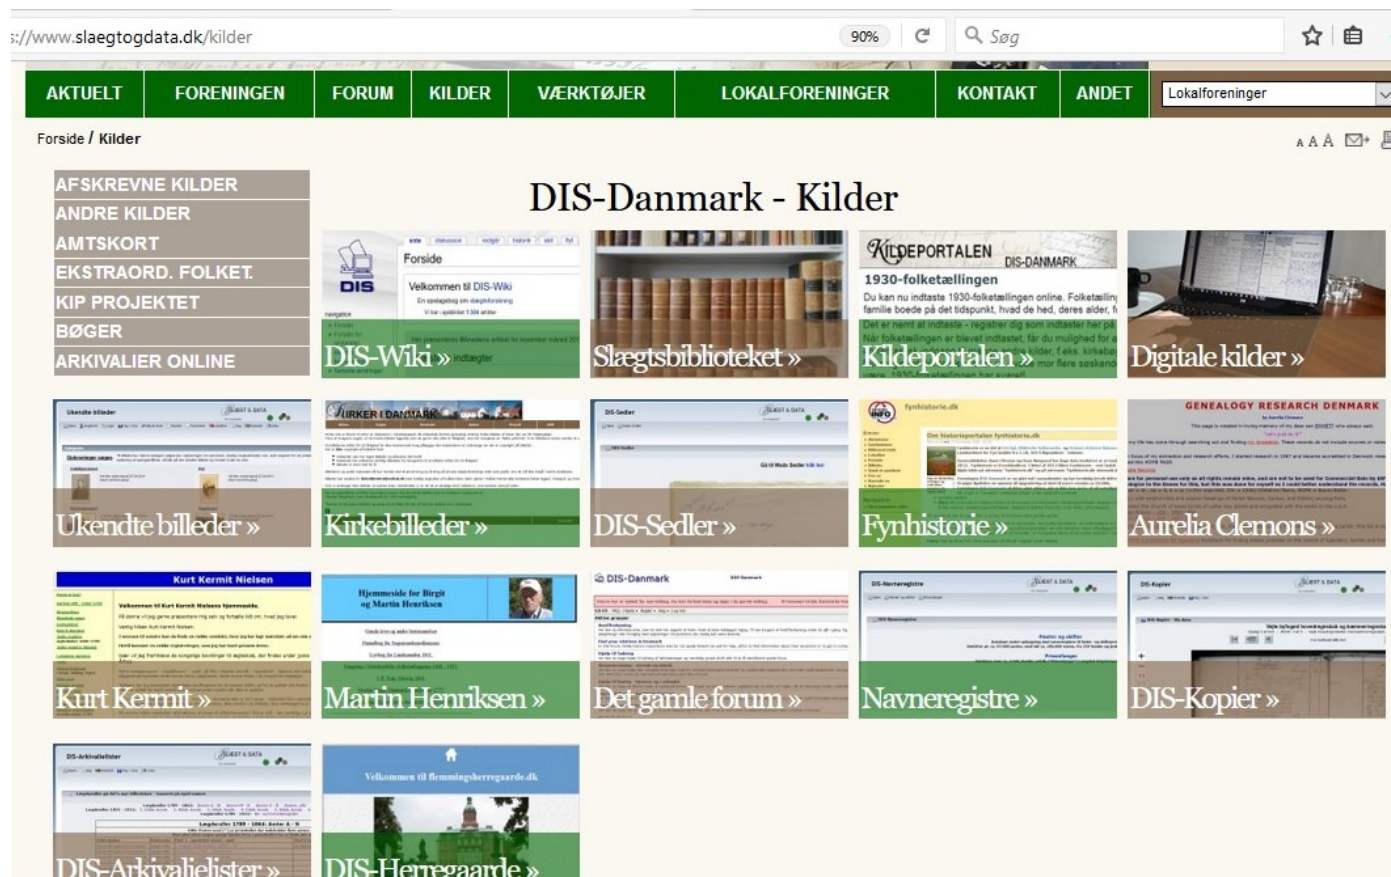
://www.slaegtogdata.dk/kilder 90% Søg

AKTUELT FORENINGEN FORUM KILDER VÆRKTØJER LOKALFORENINGER KONTAKT ANDET Lokalforeninger

Forside / Kilder

A A A

AFSKREVNE KILDER
ANDRE KILDER
AMTSKORT
EKSTRAORD. FOLKET.
KIP PROJEKTET
BØGER
ARKIVALIER ONLINE

DIS-Danmark - Kilder

Forside
Velkommen til DIS-Wiki
DIS-Wiki »

Slægtsbiblioteket »

KILDEPORTALEN DIS-DANMARK
1930-folketællingen
Du kan nu indtaste 1930-folketællingen online. Folketælling familie boede på det tidspunkt, hvad de hed, deres alder, f
Kildeportalen »

Digitale kilder »

Ukendte billeder »

KIRKER I DANMARK
Kirkebilleder »

DIS-Sedler »

fynhistorie.dk
Fynhistorie »

GENEALOGY RESEARCH DENMARK
Aurelia Clemons »

Kurt Kermit Nielsen
Velkommen til Kurt Kermit Nielsens hjemmeside.
Kurt Kermit »

Hjemmeside for Birgit og Martin Henriksen
Martin Henriksen »

DIS-Danmark
Det gamle forum »

Navneregistre »

DIS-Kopier »

DIS-Arkivalielister »

Velkommen til flemmingsherregaarde.dk
DIS-Herregaarde »